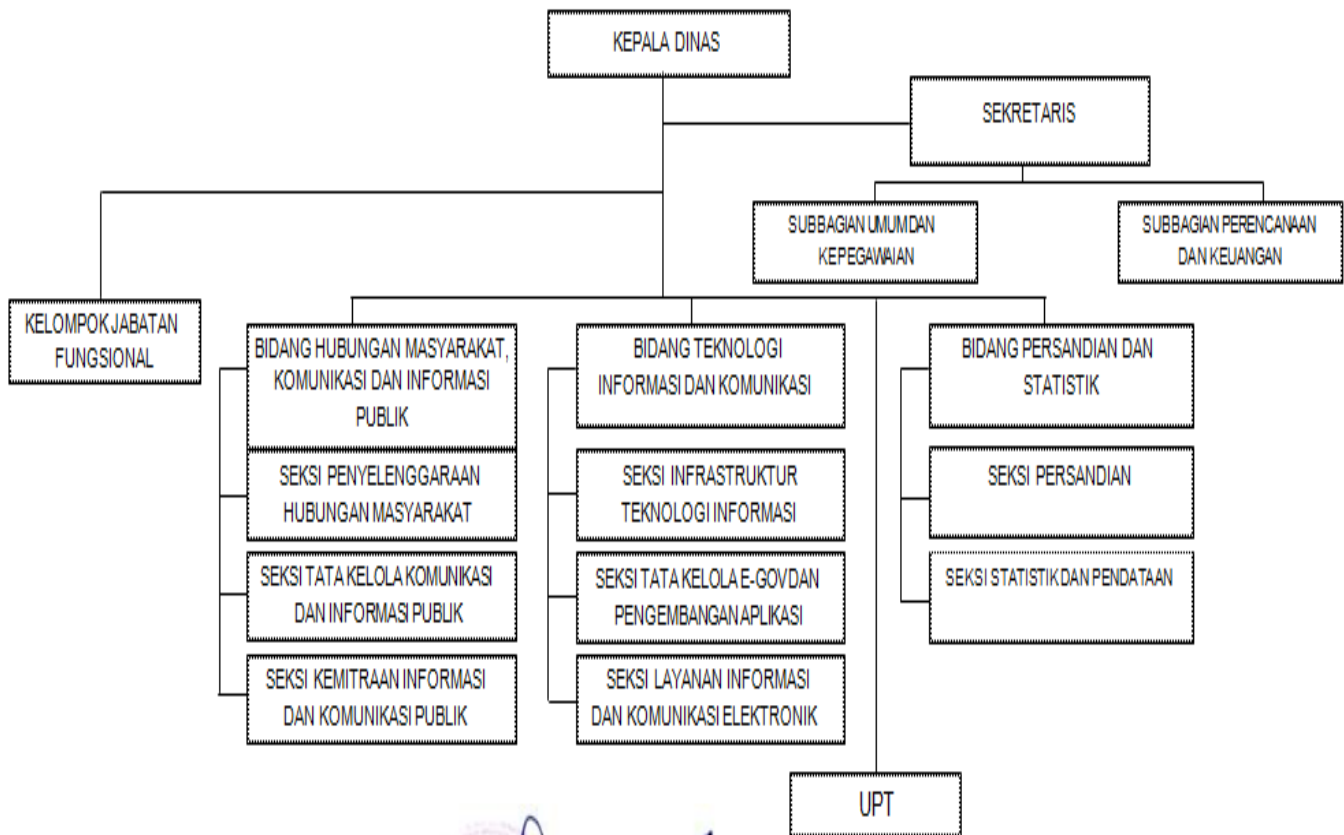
KEPALA DINAS

SEKRETARIS

SUBBAGIAN UMUM DAN KEPEGAWAIAN

SUBBAGIAN PERENCANAAN DAN KEUANGAN

KELOMPOK JABATAN FUNGSIONAL

BIDANG HUBUNGAN MASYARAKAT, KOMUNIKASI DAN INFORMASI PUBLIK

SEKSI PENYELENGGARAAN HUBUNGAN MASYARAKAT

SEKSI TATA KELOLA KOMUNIKASI DAN INFORMASI PUBLIK

SEKSI KEMITRAAN INFORMASI DAN KOMUNIKASI PUBLIK

BIDANG TEKNOLOGI INFORMASI DAN KOMUNIKASI

SEKSI INFRASTRUKTUR TEKNOLOGI INFORMASI

SEKSI TATA KELOLA E-GOV DAN PENGEMBANGAN APLIKASI

SEKSI LAYANAN INFORMASI DAN KOMUNIKASI ELEKTRONIK

BIDANG PERSANDIAN DAN STATISTIK

SEKSI PERSANDIAN

SEKSI STATISTIK DAN PENDATAAN

UPT